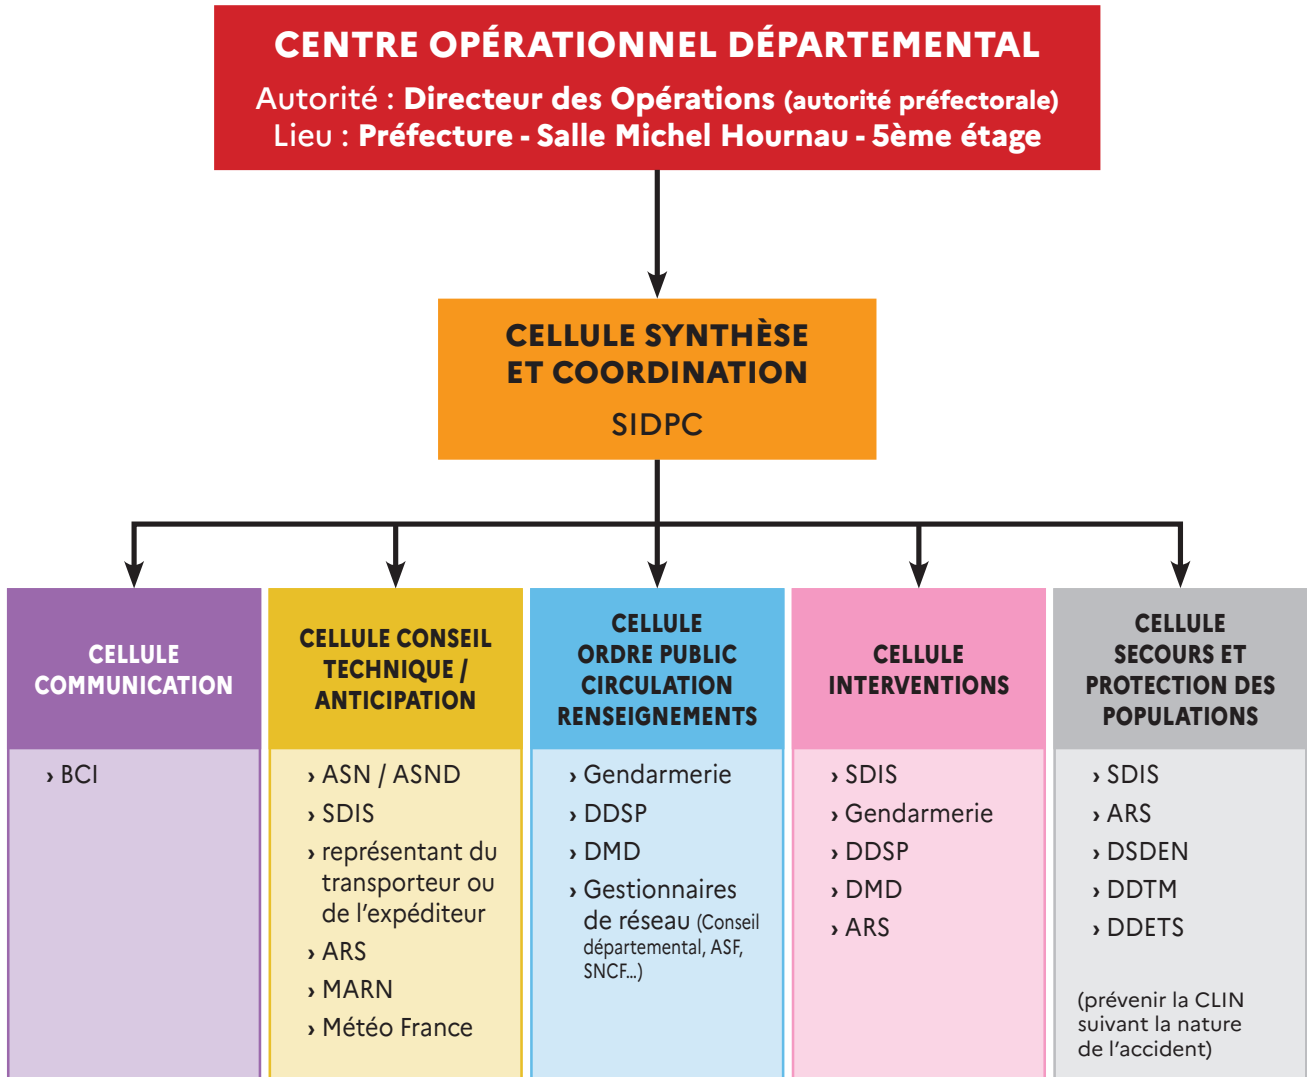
CENTRE OPÉRATIONNEL DÉPARTEMENTAL
Autorité : Directeur des Opérations (autorité préfectorale)
Lieu : Préfecture - Salle Michel Hournau - 5ème étage

CELLULE SYNTHÈSE ET COORDINATION
SIDPC

CELLULE COMMUNICATION
› BCI

CELLULE CONSEIL TECHNIQUE / ANTICIPATION
› ASN / ASND
› SDIS
› représentant du transporteur ou de l'expéditeur
› ARS
› MARN
› Météo France

CELLULE ORDRE PUBLIC CIRCULATION RENSEIGNEMENTS
› Gendarmerie
› DDSP
› DMD
› Gestionnaires de réseau (Conseil départemental, ASF, SNCF...)

CELLULE INTERVENTIONS
› SDIS
› Gendarmerie
› DDSP
› DMD
› ARS

CELLULE SECOURS ET PROTECTION DES POPULATIONS
› SDIS
› ARS
› DSDEN
› DDTM
› DDETS

(prévenir la CLIN suivant la nature de l'accident)